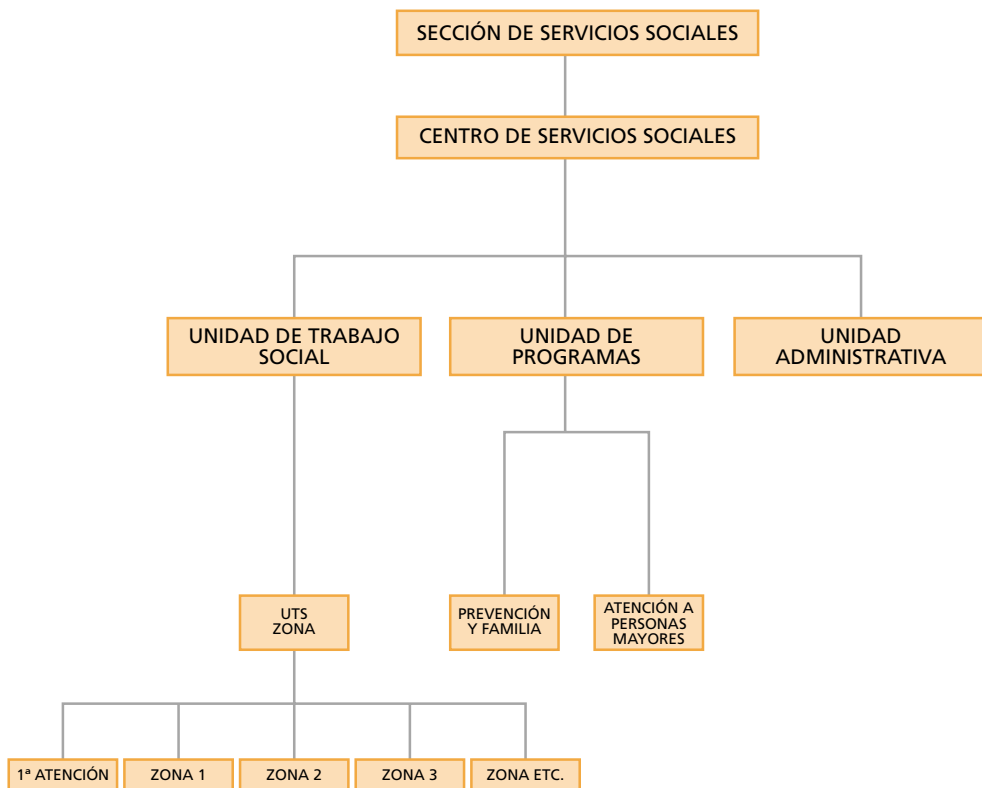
SECCIÓN DE SERVICIOS SOCIALES

CENTRO DE SERVICIOS SOCIALES

UNIDAD DE TRABAJO SOCIAL

UNIDAD DE PROGRAMAS

UNIDAD ADMINISTRATIVA

UTS ZONA

PREVENCIÓN Y FAMILIA

ATENCIÓN A PERSONAS MAYORES

1ª ATENCIÓN

ZONA 1

ZONA 2

ZONA 3

ZONA ETC.